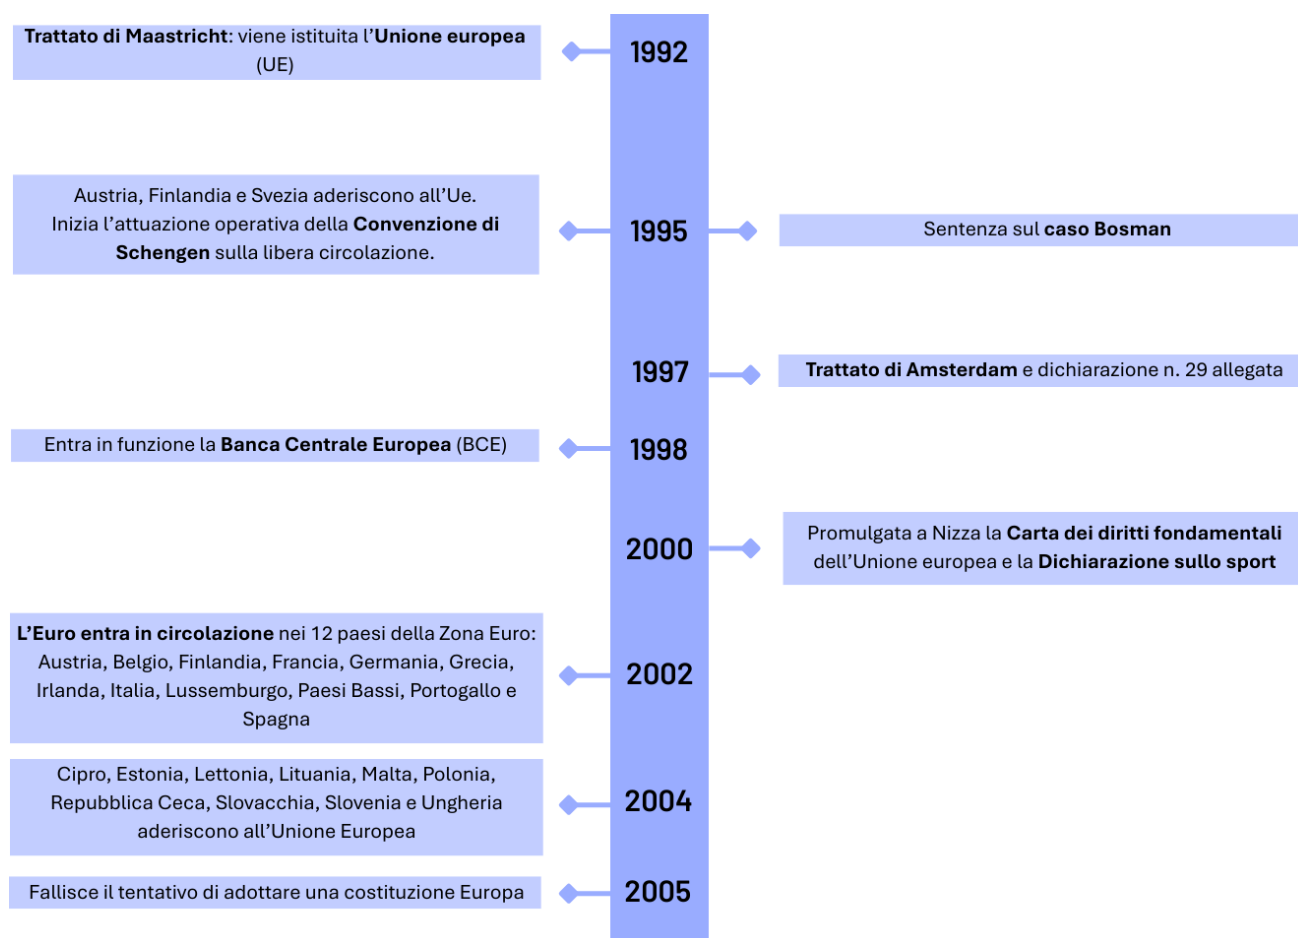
Trattato di Maastricht: viene istituita l'Unione europea (UE)

1992

Austria, Finlandia e Svezia aderiscono all'Ue. Inizia l'attuazione operativa della Convenzione di Schengen sulla libera circolazione.

1995

Sentenza sul caso Bosman

1997

Trattato di Amsterdam e dichiarazione n. 29 allegata

Entra in funzione la Banca Centrale Europea (BCE)

1998

2000

Promulgata a Nizza la Carta dei diritti fondamentali dell'Unione europea e la Dichiarazione sullo sport

L'Euro entra in circolazione nei 12 paesi della Zona Euro: Austria, Belgio, Finlandia, Francia, Germania, Grecia, Irlanda, Italia, Lussemburgo, Paesi Bassi, Portogallo e Spagna

2002

Cipro, Estonia, Lettonia, Lituania, Malta, Polonia, Repubblica Ceca, Slovacchia, Slovenia e Ungheria aderiscono all'Unione Europea

2004

Fallisce il tentativo di adottare una costituzione Europa

2005